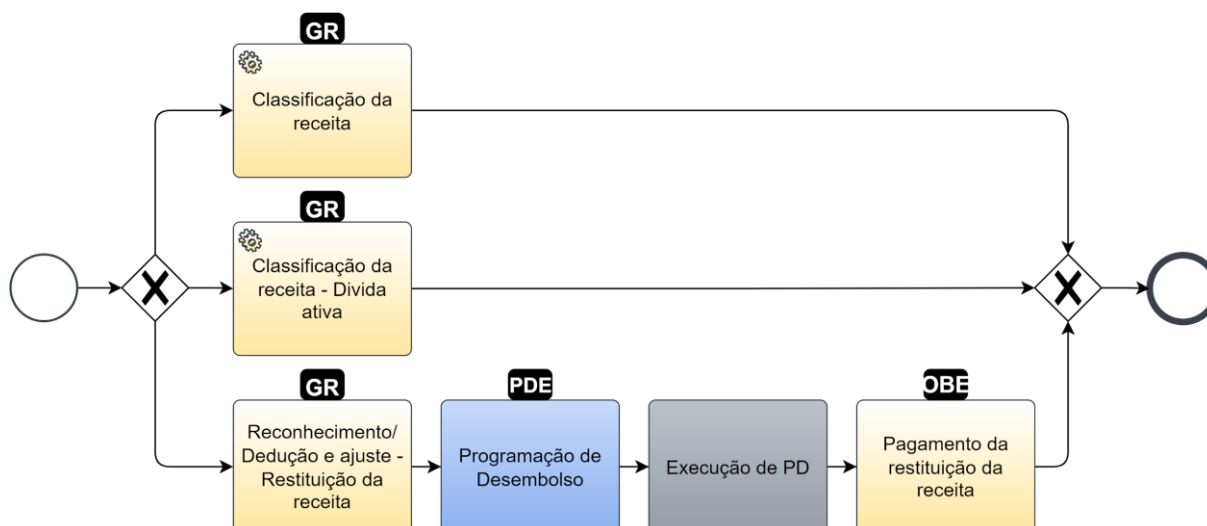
GR

Classificação da receita

GR

Classificação da receita - Divida ativa

GR

Reconhecimento/ Dedução e ajuste - Restituição da receita

PDE

Programação de Desembolso

Execução de PD

OBE

Pagamento da restituição da receita